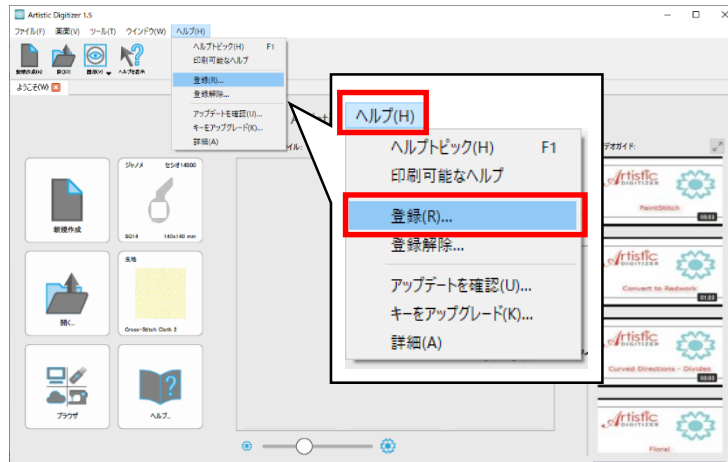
Artistic Digitizer 1.5

ファイル(F) 表示(V) ツール(T) ウインドウ(W) ヘルプ(H)

新規作成(N) 開(O) 表示(V) ヘルプを表示

ようこそ(W)

ヘルプトピック(H) F1
印刷可能なヘルプ
登録(R)...
登録解除...
アップデートを確認(U)...
キーをアップグレード(K)...
詳細(A)

ヘルプ(H)

ヘルプトピック(H) F1
印刷可能なヘルプ
登録(R)...
登録解除...
アップデートを確認(U)...
キーをアップグレード(K)...
詳細(A)

新規作成

ジャノメ セシオ14000
SQ14 140x140 mm

開く...

生地
Cross-Stitch Cloth 2

ブラウザ

ヘルプ...

デオガイド:

Artistic DIGITIZER
PaintStitch
03:01

Artistic DIGITIZER
Convert to Redwork
01:23

Artistic DIGITIZER
Curved Directions - Divides
02:03

Artistic DIGITIZER
Floral